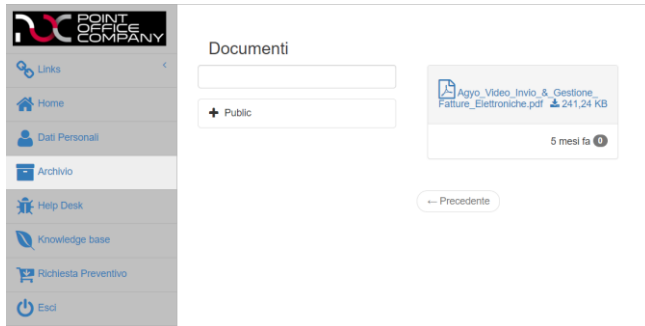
POINT OFFICE COMPANY

Links
Home
Dati Personali
Archivio
Help Desk
Knowledge base
Richiesta Preventivo
Esci

Documenti

+ Public

Agyo_Video_Invio_&_Gestione_Fatture_Elettroniche.pdf 241,24 KB

5 mesi fa 0

← Precedente